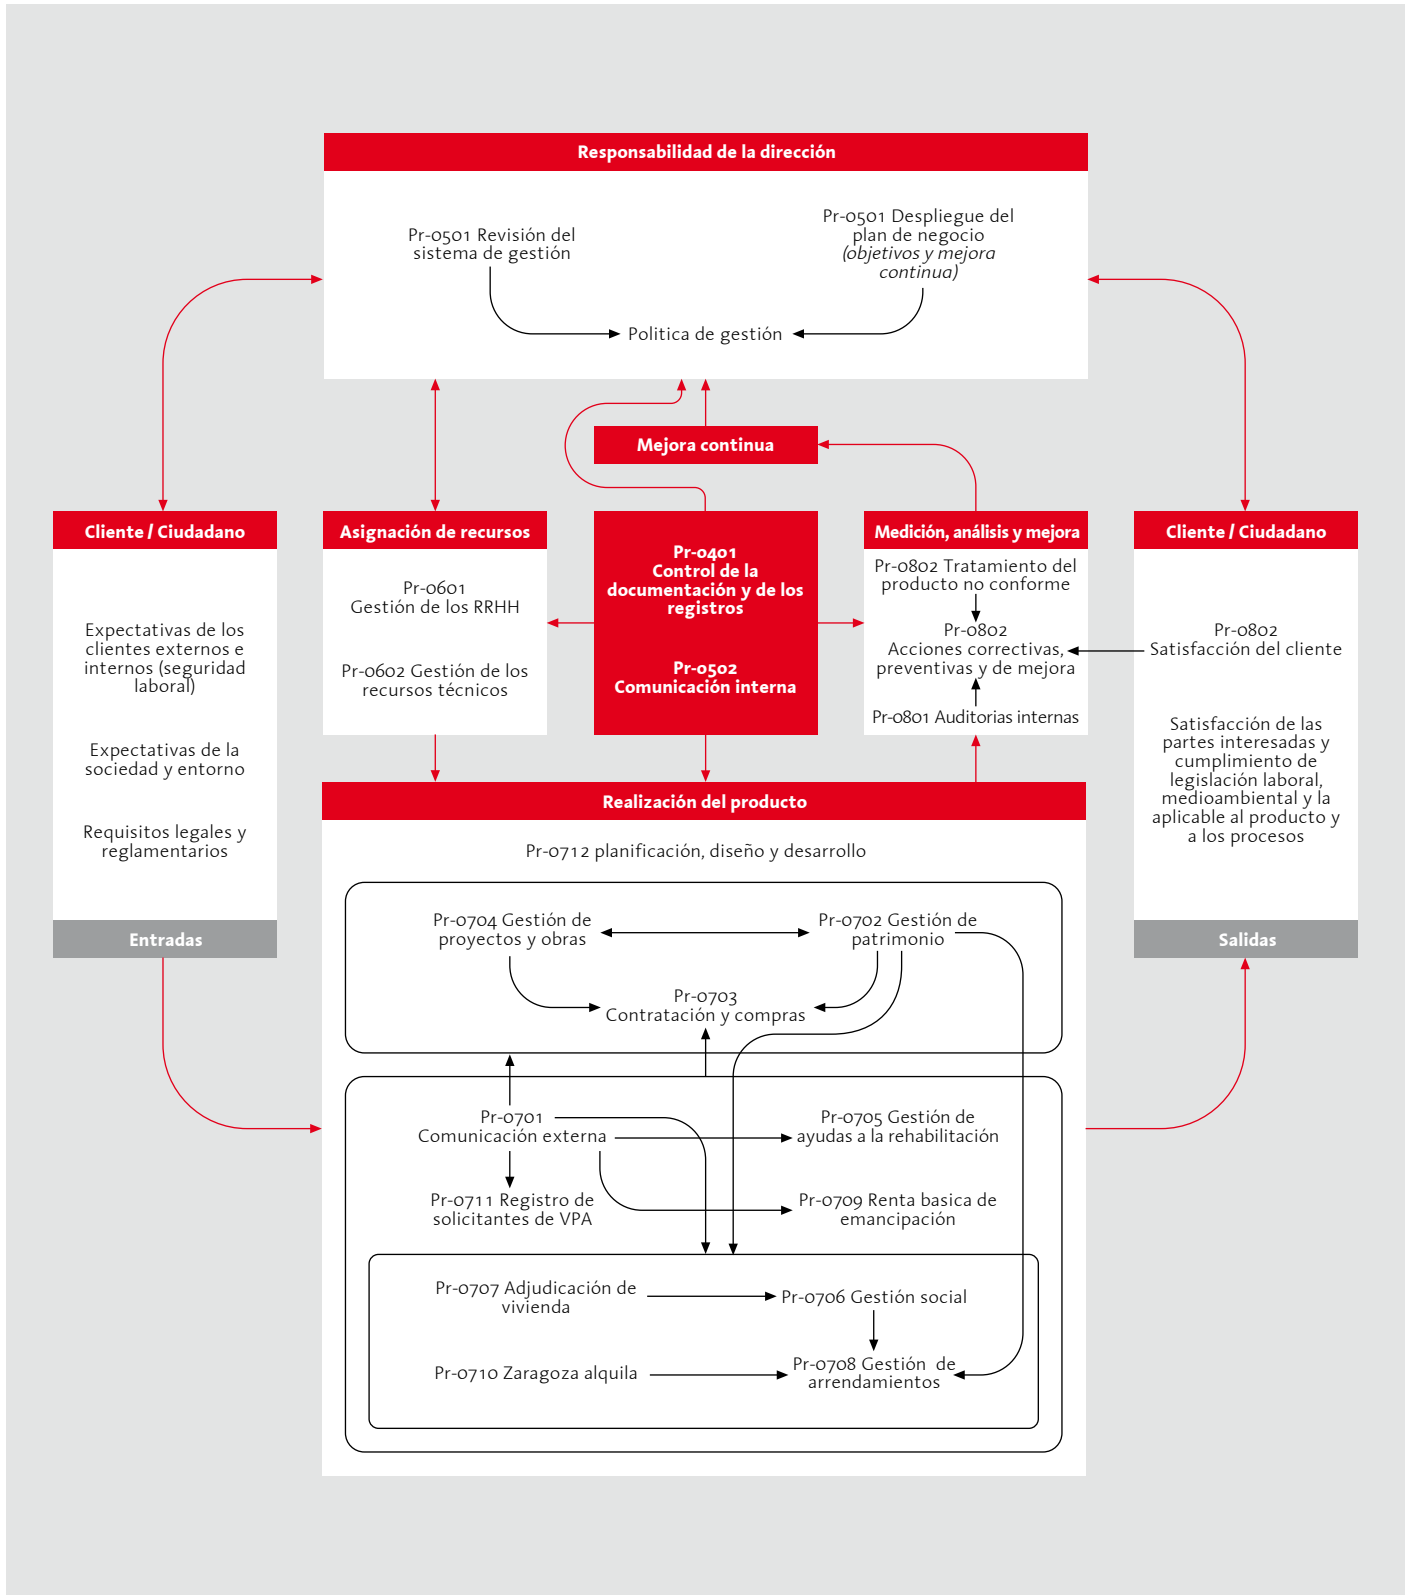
Responsabilidad de la dirección

Pr-0501 Revisión del sistema de gestión

Pr-0501 Despliegue del plan de negocio *(objetivos y mejora continua)*

Politica de gestión

Mejora continua

Cliente / Ciudadano

Expectativas de los clientes externos e internos (seguridad laboral)

Expectativas de la sociedad y entorno

Requisitos legales y reglamentarios

Entradas

Asignación de recursos

Pr-0601 Gestión de los RRHH

Pr-0602 Gestión de los recursos técnicos

Pr-0401 Control de la documentación y de los registros

Pr-0502 Comunicación interna

Medición, análisis y mejora

Pr-0802 Tratamiento del producto no conforme

Pr-0802 Acciones correctivas, preventivas y de mejora

Pr-0801 Auditorias internas

Cliente / Ciudadano

Pr-0802 Satisfacción del cliente

Satisfacción de las partes interesadas y cumplimiento de legislación laboral, medioambiental y la aplicable al producto y a los procesos

Salidas

Realización del producto

Pr-0712 planificación, diseño y desarrollo

Pr-0704 Gestión de proyectos y obras

Pr-0702 Gestión de patrimonio

Pr-0703 Contratación y compras

Pr-0701 Comunicación externa

Pr-0705 Gestión de ayudas a la rehabilitación

Pr-0711 Registro de solicitantes de VPA

Pr-0709 Renta basica de emancipación

Pr-0707 Adjudicación de vivienda

Pr-0706 Gestión social

Pr-0710 Zaragoza alquila

Pr-0708 Gestión de arrendamientos